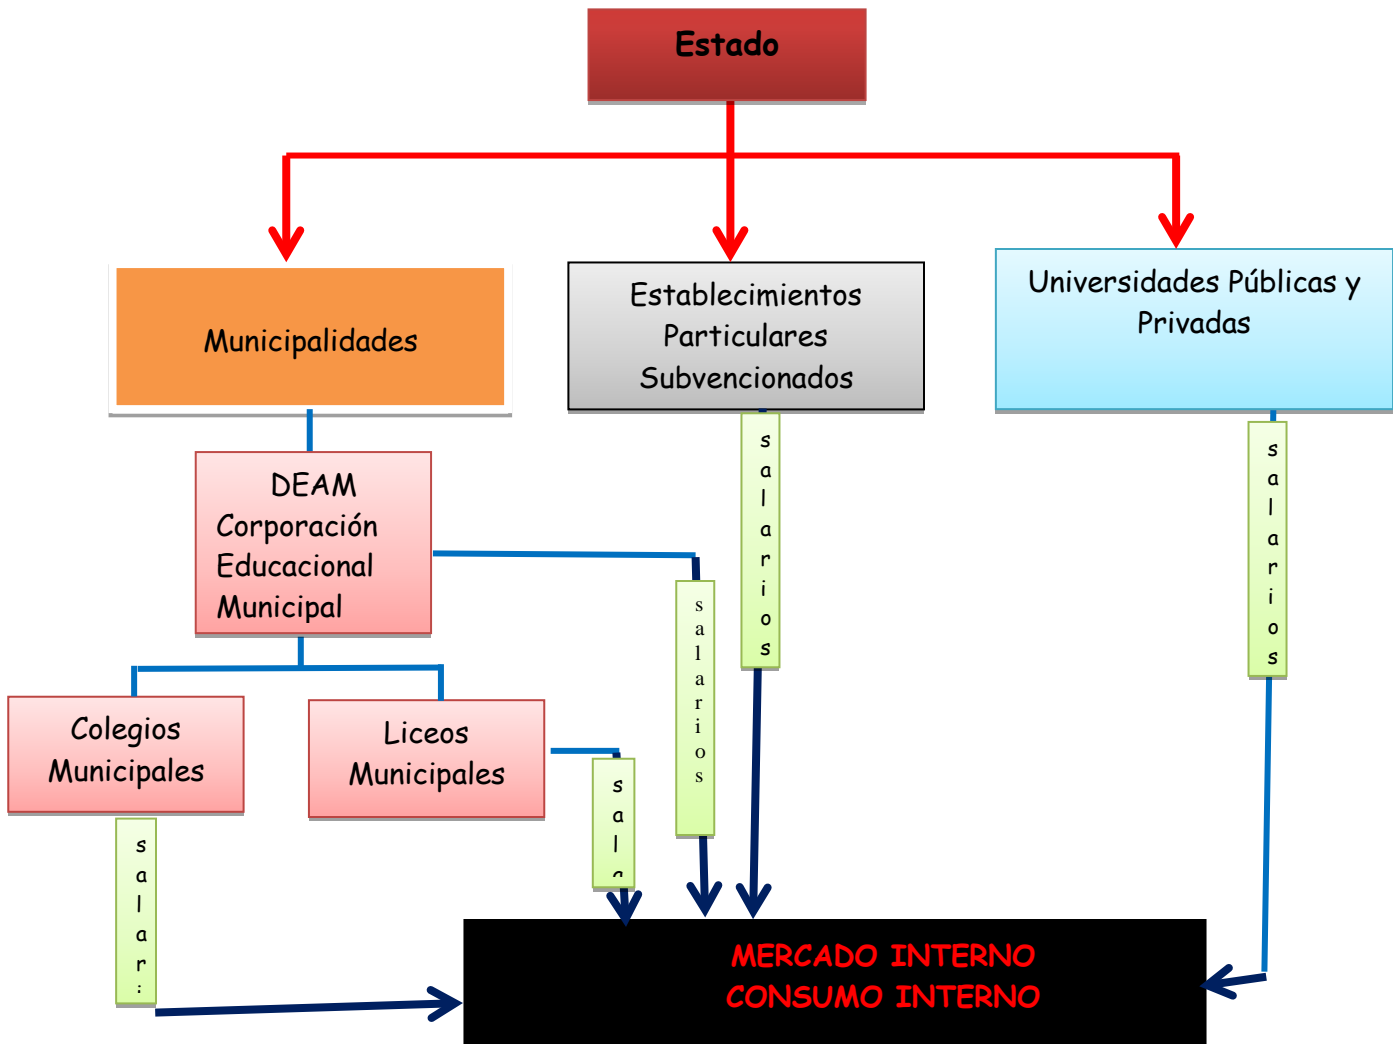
Estado

Municipalidades

Establecimientos Particulares Subvencionados

Universidades Públicas y Privadas

DEAM Corporación Educacional Municipal

salarios

salarios

salarios

Colegios Municipales

Liceos Municipales

sal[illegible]

salar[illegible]

MERCADO INTERNO
CONSUMO INTERNO